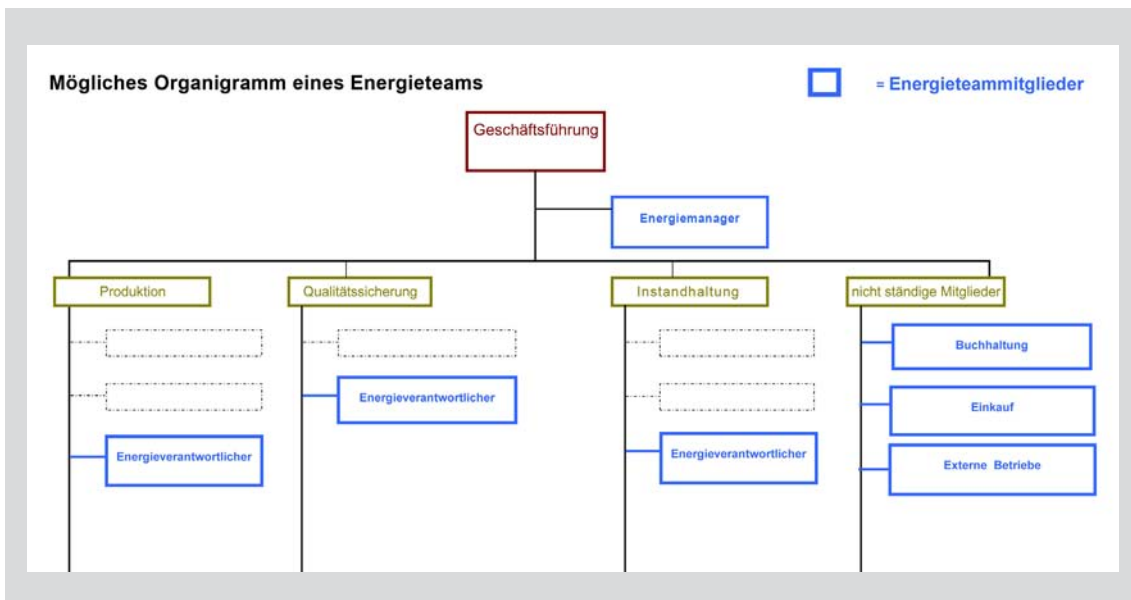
Mögliches Organigramm eines Energieteams

= Energieteammitglieder

Geschäftsführung

Energiemanager

Produktion

Qualitätssicherung

Instandhaltung

nicht ständige Mitglieder

Energieverantwortlicher

Energieverantwortlicher

Energieverantwortlicher

Buchhaltung

Einkauf

Externe Betriebe